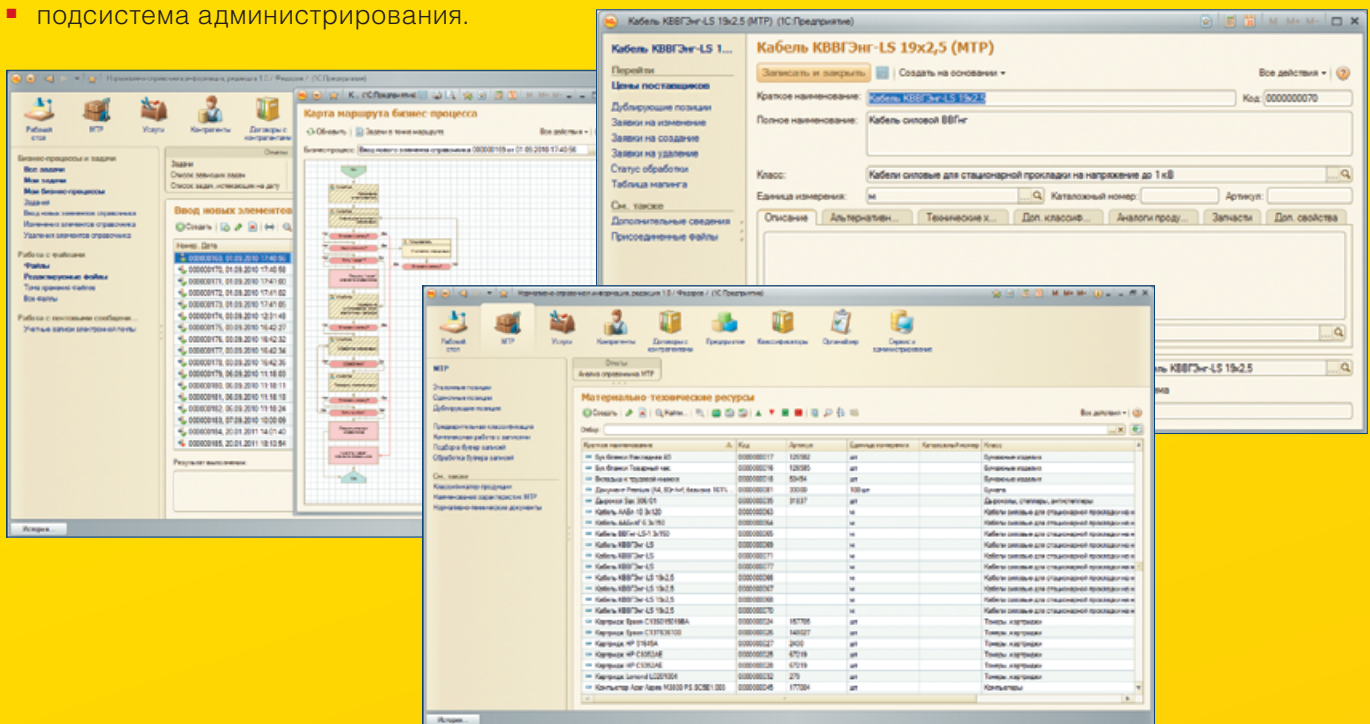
подсистема администрирования.

Кабель КВВГЭнг-LS 19х2.5 (МТР) (1С:Предприятие)

Кабель КВВГЭнг-LS 1...

Перейти
Цены поставщиков
Дублирующие позиции
Заявки на изменение
Заявки на создание
Заявки на удаление
Статус обработки
Таблица мапинга
См. также
Дополнительные сведения
Присоединенные файлы

Кабель КВВГЭнг-LS 19х2,5 (МТР)

Записать и закрыть | Создать на основании | Все действия

Краткое наименование: Кабель КВВГЭнг-LS 19х2,5
Код: 0000000070
Полное наименование: Кабель силовой ВВГнг
Класс: Кабели силовые для стационарной прокладки на напряжение до 1 кВ
Единица измерения: м
Каталожный номер:
Артикул:

Описание | Альтернатив... | Технические х... | Доп. классиф... | Аналоги проду... | Запчасти | Доп. свойства

Кабель КВВГЭнг-LS 19х2.5

Нормативно-справочная информация, редакция 1.0 / Федоров / (1С:Предприятие)

Рабочий стол | МТР | Услуги | Контрагенты | Договоры с контрагентами

Бизнес-процессы и задачи
Все задачи
Мои задачи
Мои бизнес-процессы
Задания
Ввод новых элементов справочника
Изменения элементов справочника
Удаление элементов справочника

Работа с файлами
Файлы
Редактируемые файлы
Тома хранения файлов
Все файлы

Работа с почтовыми сообщени...
Учетные записи электронной почты

Задачи
Список текущих задач
Список задач, истекающих на дату

Ввод новых элементов

Создать
Номер, Дата
000000169, 01.09.2010 17:40:56
000000170, 01.09.2010 17:40:56
000000171, 01.09.2010 17:41:00
000000172, 01.09.2010 17:41:02
000000173, 01.09.2010 17:41:05
000000174, 03.09.2010 12:31:48
000000175, 03.09.2010 16:42:27
000000176, 03.09.2010 16:42:32
000000177, 03.09.2010 16:42:34
000000178, 03.09.2010 16:42:36
000000179, 06.09.2010 11:18:03
000000180, 06.09.2010 11:18:11
000000181, 06.09.2010 11:18:18
000000182, 06.09.2010 11:18:24
000000183, 07.09.2010 10:00:09
000000184, 20.01.2011 14:01:40
000000185, 20.01.2011 18:13:54

Результат выполнения:

История...

Карта маршрута бизнес процесса
Обновить | Задачи в точке маршрута | Все действия
Бизнес-процесс: Ввод нового элемента справочника 000000169 от 01.09.2010 17:40:56

Нормативно-справочная информация, редакция 1.0 / Федоров / (1С:Предприятие)

Рабочий стол | МТР | Услуги | Контрагенты | Договоры с контрагентами | Предприятия | Классификаторы | Органайзер | Сервис и администрирование

МТР
Эталонные позиции
Одинокие позиции
Дублирующие позиции
Предварительная классификация
Контрольные работы с записями
Подбор в буфер записей
Обработка буфера записей
См. также
Классификатор продукции
Наименования характеристик МТР
Нормативно-технические документы

Отчеты
Анализ справочника МТР

Материально-технические ресурсы

Создать | Найти... | Все действия
Отбор:

| Краткое наименование | Код | Артикул | Единица измерения | Каталожный номер | Класс |
|---|---|---|---|---|---|
| Бук бланки Накладная А5 | 0000000017 | 120582 | шт | | Бумажные изделия |
| Бук бланки Товарный чек | 0000000016 | 120585 | шт | | Бумажные изделия |
| Вкладыш к трудовой книжке | 0000000018 | 53454 | шт | | Бумажные изделия |
| Документ Premium (А4, 80г/м², белизна 161% | 0000000081 | 33009 | 100 шт | | Бумага |
| Дырокол Sax 306/01 | 0000000035 | 31837 | шт | | Дыроколы, степлеры, антистеплеры |
| Кабель ААБл-10 3х120 | 0000000063 | | м | | Кабели силовые для стационарной прокладки на н |
| Кабель ААБлГ 6 3х150 | 0000000064 | | м | | Кабели силовые для стационарной прокладки на н |
| Кабель ВВГнг-LS-1 3х150 | 0000000065 | | м | | Кабели силовые для стационарной прокладки на н |
| Кабель КВВГЭнг-LS | 0000000069 | | м | | Кабели силовые для стационарной прокладки на н |
| Кабель КВВГЭнг-LS | 0000000071 | | м | | Кабели силовые для стационарной прокладки на н |
| Кабель КВВГЭнг-LS | 0000000077 | | м | | Кабели силовые для стационарной прокладки на н |
| Кабель КВВГЭнг-LS 19х2,5 | 0000000066 | | м | | Кабели силовые для стационарной прокладки на н |
| Кабель КВВГЭнг-LS 19х2,5 | 0000000067 | | м | | Кабели силовые для стационарной прокладки на н |
| Кабель КВВГЭнг-LS 19х2,5 | 0000000068 | | м | | Кабели силовые для стационарной прокладки на н |
| Кабель КВВГЭнг-LS 19х2,5 | 0000000070 | | м | | Кабели силовые для стационарной прокладки на н |
| Картридж Epson C13S050188A | 0000000024 | 167765 | шт | | Тонеры, картриджи |
| Картридж Epson C13T636100 | 0000000026 | 146027 | шт | | Тонеры, картриджи |
| Картридж HP Q1645A | 0000000027 | 2400 | шт | | Тонеры, картриджи |
| Картридж HP C9352AE | 0000000028 | 67219 | шт | | Тонеры, картриджи |
| Картридж HP C9352AE | 0000000029 | 67219 | шт | | Тонеры, картриджи |
| Картридж Lomond L0201004 | 0000000032 | 279 | шт | | Тонеры, картриджи |
| Компьютер Acer Aspire M3800 PS.SCBE1.003 | 0000000045 | 177084 | шт | | Компьютеры |

История...